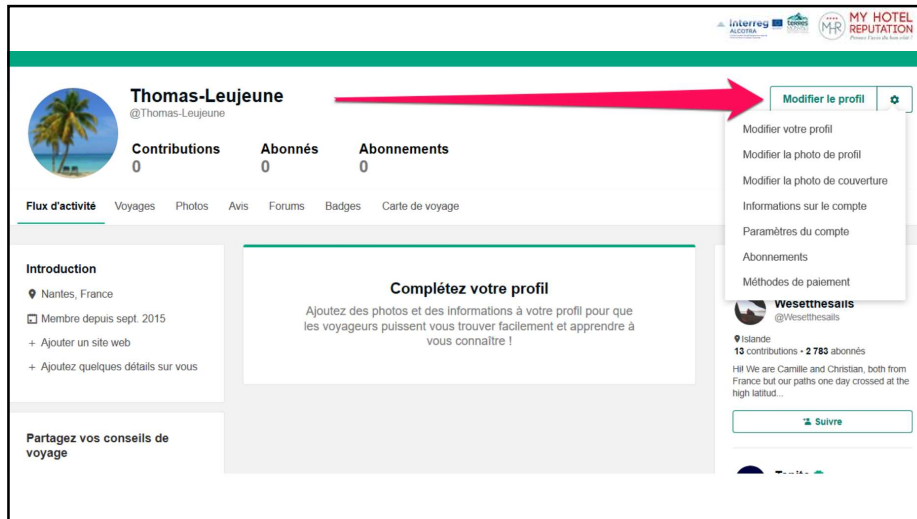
Interreg ALCOTRA

MY HOTEL REPUTATION

Thomas-Leujeune
@Thomas-Leujeune

Contributions
0

Abonnés
0

Abonnements
0

Modifier le profil

Modifier votre profil
Modifier la photo de profil
Modifier la photo de couverture
Informations sur le compte
Paramètres du compte
Abonnements
Méthodes de paiement

Flux d'activité Voyages Photos Avis Forums Badges Carte de voyage

Introduction
Nantes, France
Membre depuis sept. 2015
+ Ajouter un site web
+ Ajoutez quelques détails sur vous

Partagez vos conseils de voyage

Complétez votre profil
Ajoutez des photos et des informations à votre profil pour que les voyageurs puissent vous trouver facilement et apprendre à vous connaître !

Wesetthesails
@Wesetthesails
Islande
13 contributions • 2 783 abonnés
Hi! We are Camille and Christian, both from France but our paths one day crossed at the high latitud...

Suivre

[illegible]